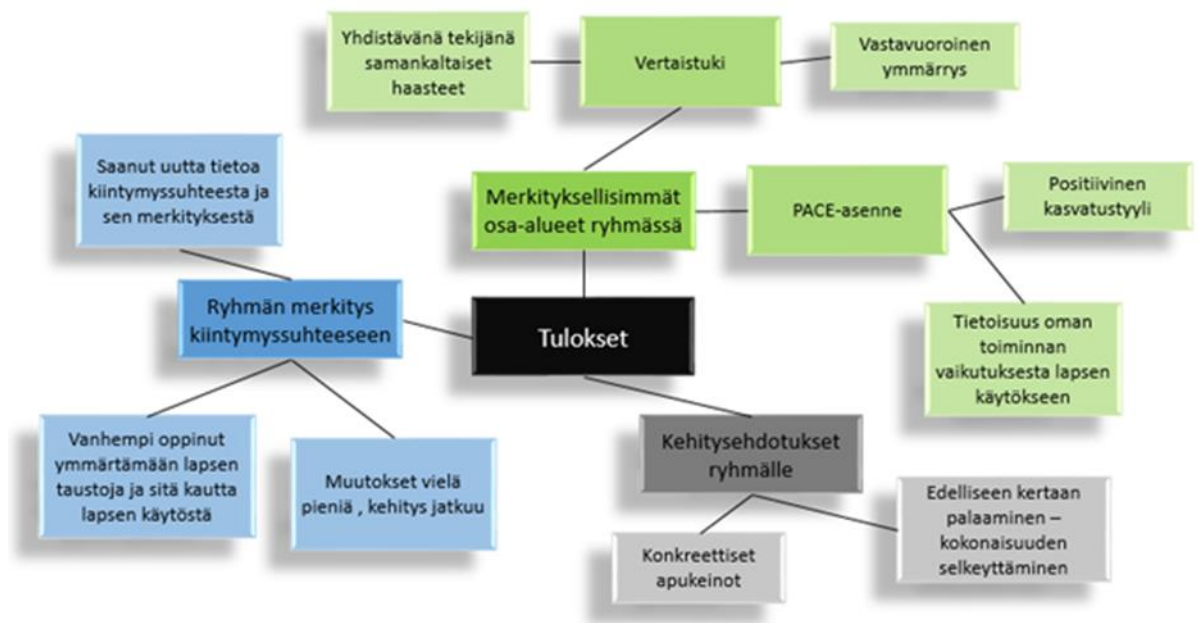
Yhdistävänä tekijänä samankaltaiset haasteet

Vertaistuki

Vastavuoroinen ymmärrys

Saanut uutta tietoa kiintymyssuhteesta ja sen merkityksestä

Merkityksellisimmät osa-alueet ryhmässä

PACE-asenne

Positiivinen kasvatustyyli

Ryhmän merkitys kiintymyssuhteeseen

Tulokset

Tietoisuus oman toiminnan vaikutuksesta lapsen käytökseen

Vanhempi oppinut ymmärtämään lapsen taustoja ja sitä kautta lapsen käytöstä

Muutokset vielä pieniä , kehitys jatkuu

Kehitysehdotukset ryhmälle

Edelliseen kertaan palaaminen – kokonaisuuden selkeyttäminen

Konkreettiset apukeinot